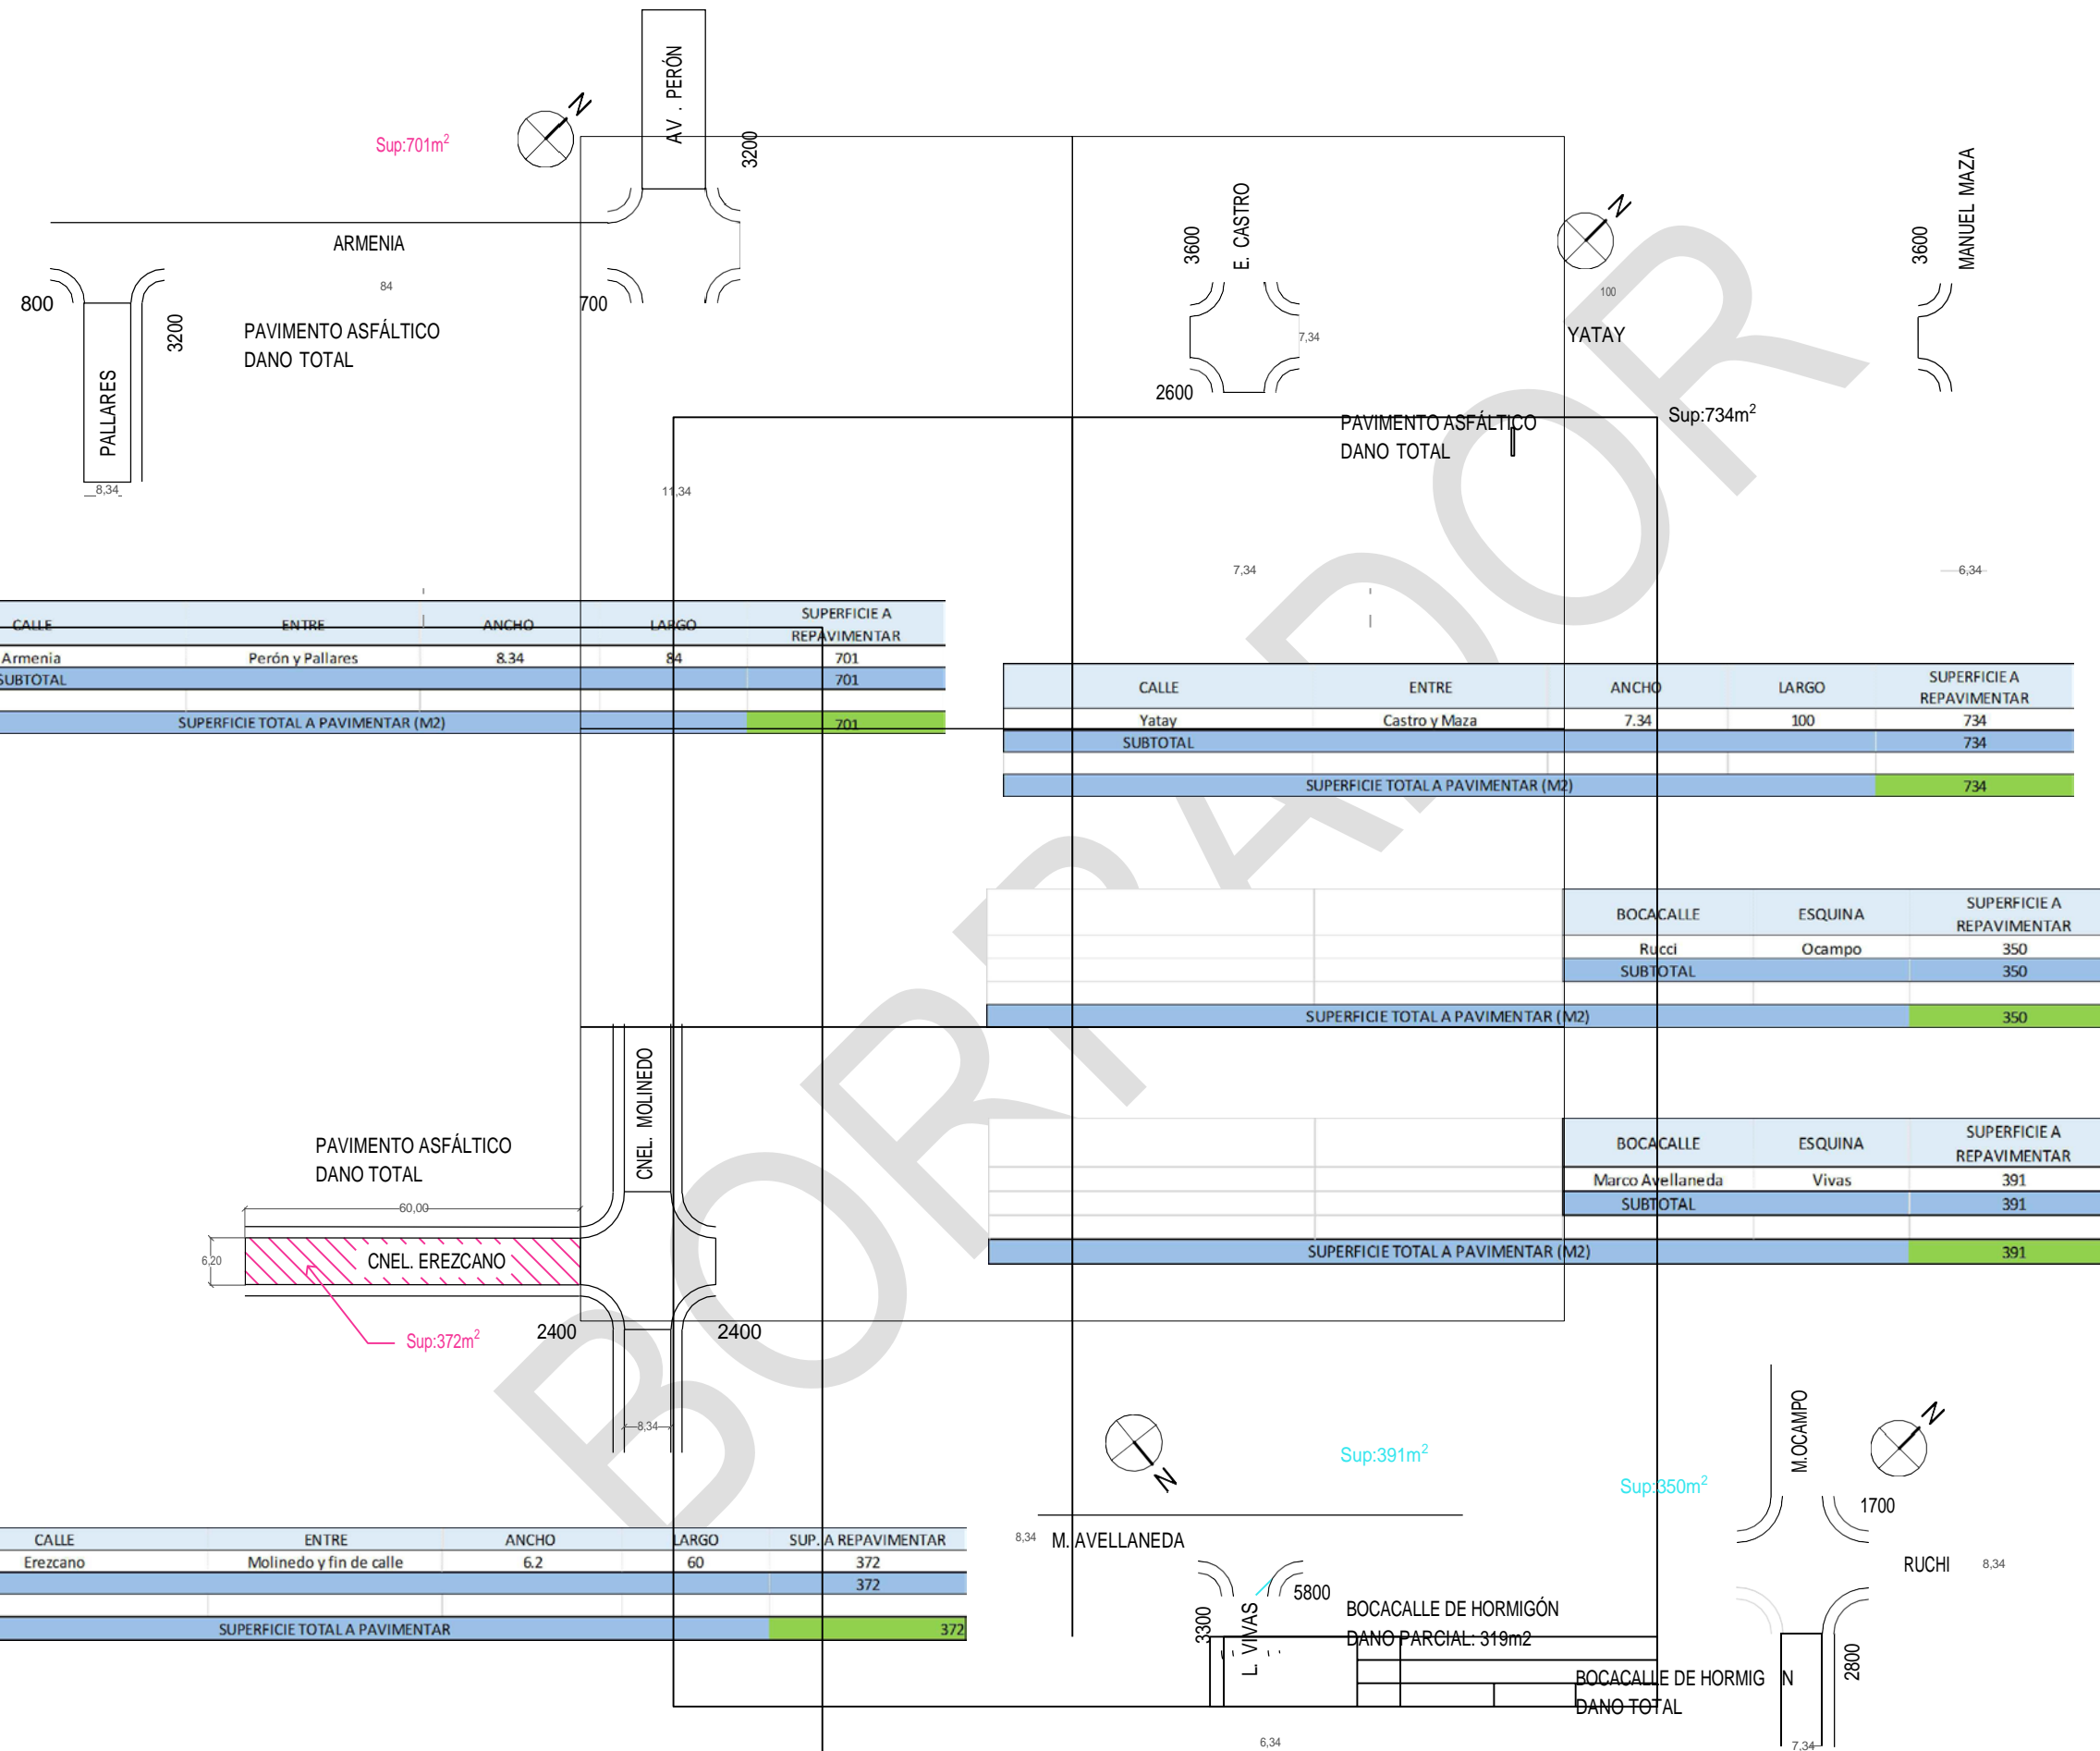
Sup:701m$^2$

AV . PERÓN

3200

ARMENIA

84

800

700

3200

PALLARES

PAVIMENTO ASFÁLTICO
DANO TOTAL

8,34

11,34

3600

E. CASTRO

7,34

2600

100

YATAY

3600

MANUEL MAZA

Sup:734m$^2$

PAVIMENTO ASFÁLTICO
DANO TOTAL

7,34

6,34

| CALLE | ENTRE | ANCHO | LARGO | SUPERFICIE A REPAVIMENTAR |
|---|---|---|---|---|
| Armenia | Perón y Pallares | 8.34 | 84 | 701 |
| SUBTOTAL | | | | 701 |
| SUPERFICIE TOTAL A PAVIMENTAR (M2) | | | | 701 |

| CALLE | ENTRE | ANCHO | LARGO | SUPERFICIE A REPAVIMENTAR |
|---|---|---|---|---|
| Yatay | Castro y Maza | 7.34 | 100 | 734 |
| SUBTOTAL | | | | 734 |
| SUPERFICIE TOTAL A PAVIMENTAR (M2) | | | | 734 |

| BOCACALLE | ESQUINA | SUPERFICIE A REPAVIMENTAR |
|---|---|---|
| Rucci | Ocampo | 350 |
| SUBTOTAL | | 350 |
| SUPERFICIE TOTAL A PAVIMENTAR (M2) | | 350 |

CNEL. MOLINEDO

PAVIMENTO ASFÁLTICO
DANO TOTAL

60,00

6,20

CNEL. EREZCANO

Sup:372m$^2$

2400

2400

8,34

| BOCACALLE | ESQUINA | SUPERFICIE A REPAVIMENTAR |
|---|---|---|
| Marco Avellaneda | Vivas | 391 |
| SUBTOTAL | | 391 |
| SUPERFICIE TOTAL A PAVIMENTAR (M2) | | 391 |

| CALLE | ENTRE | ANCHO | LARGO | SUP. A REPAVIMENTAR |
|---|---|---|---|---|
| Erezcano | Molinedo y fin de calle | 6.2 | 60 | 372 |
| | | | | 372 |
| SUPERFICIE TOTAL A PAVIMENTAR | | | | 372 |

Sup:391m$^2$

Sup:350m$^2$

M.OCAMPO

1700

8,34

M. AVELLANEDA

RUCHI

8,34

5800

3300

L. VIVAS

BOCACALLE DE HORMIGÓN
DANO PARCIAL: 319m2

BOCACALLE DE HORMIG N
DANO TOTAL

2800

6,34

7,34

BORRADOR